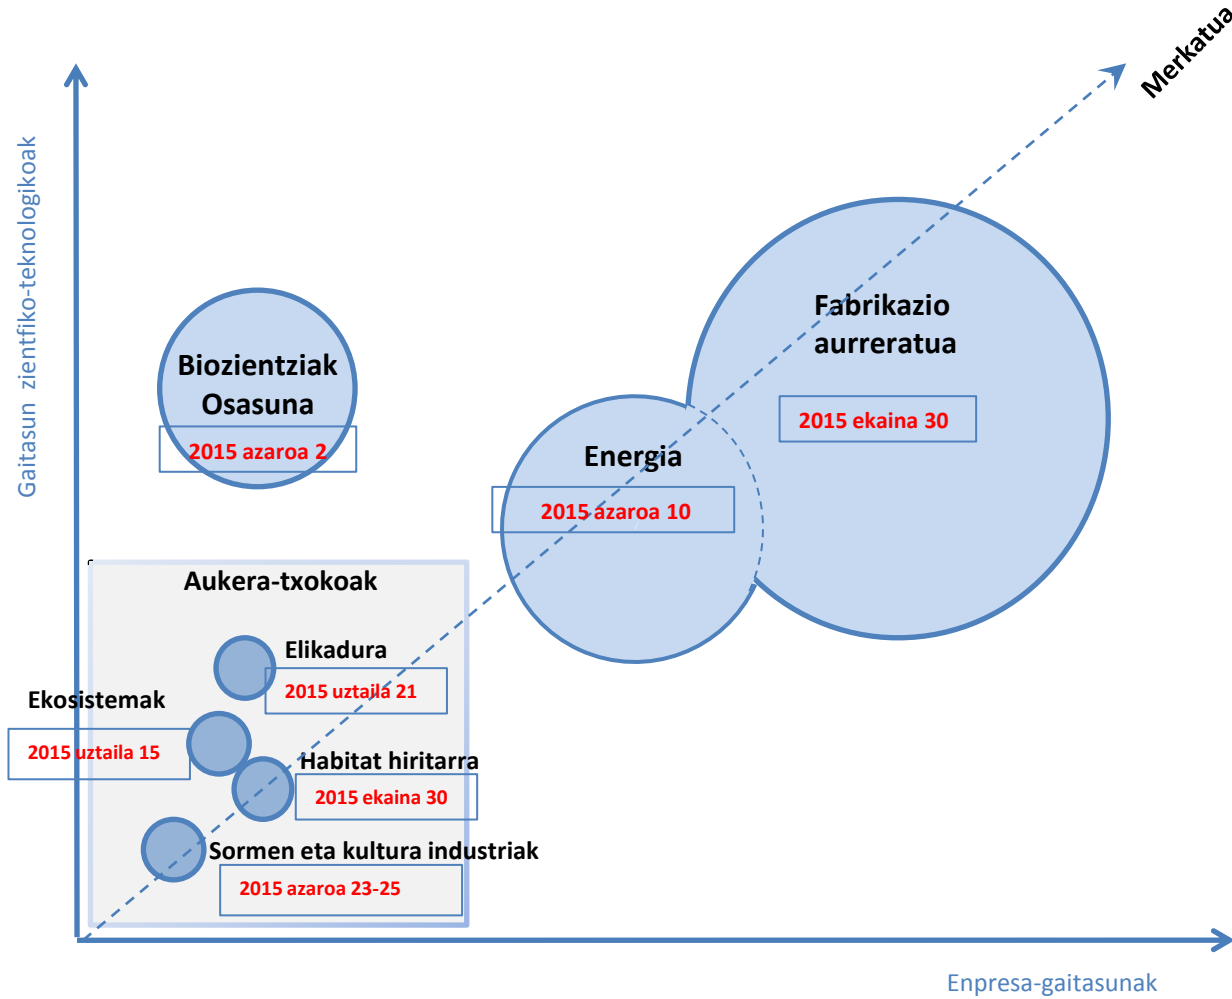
Gaitasun zientfiko-teknologikoak

Merkatua

Biozientziak Osasuna
2015 azaroa 2

Fabrikazio aurreratua
2015 ekaina 30

Energia
2015 azaroa 10

Aukera-txokoak

Elikadura
2015 uztaila 21

Ekosistemak
2015 uztaila 15

Habitat hiritarra
2015 ekaina 30

Sormen eta kultura industriak
2015 azaroa 23-25

Enpresa-gaitasunak